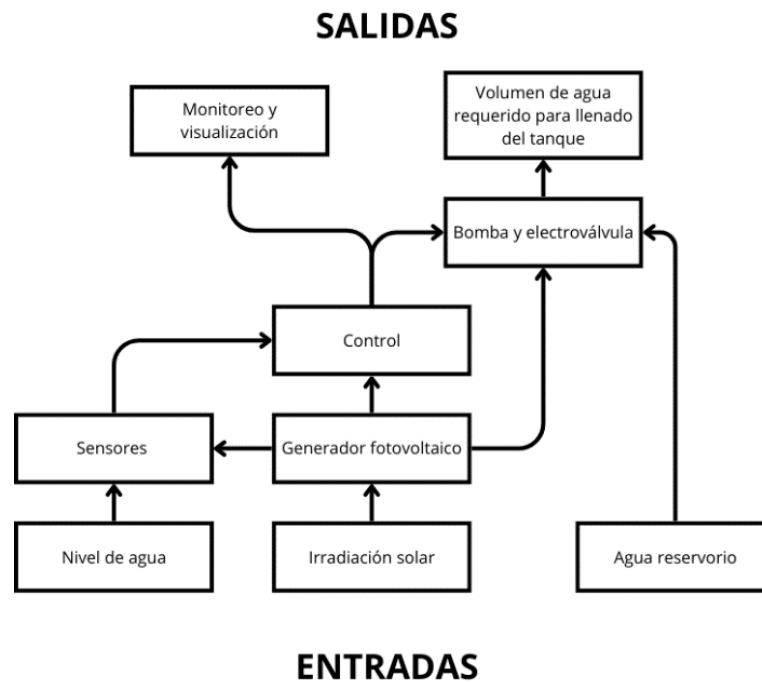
SALIDAS

Monitoreo y visualización

Volumen de agua requerido para llenado del tanque

Bomba y electroválvula

Control

Sensores

Generador fotovoltaico

Nivel de agua

Irradiación solar

Agua reservorio

ENTRADAS